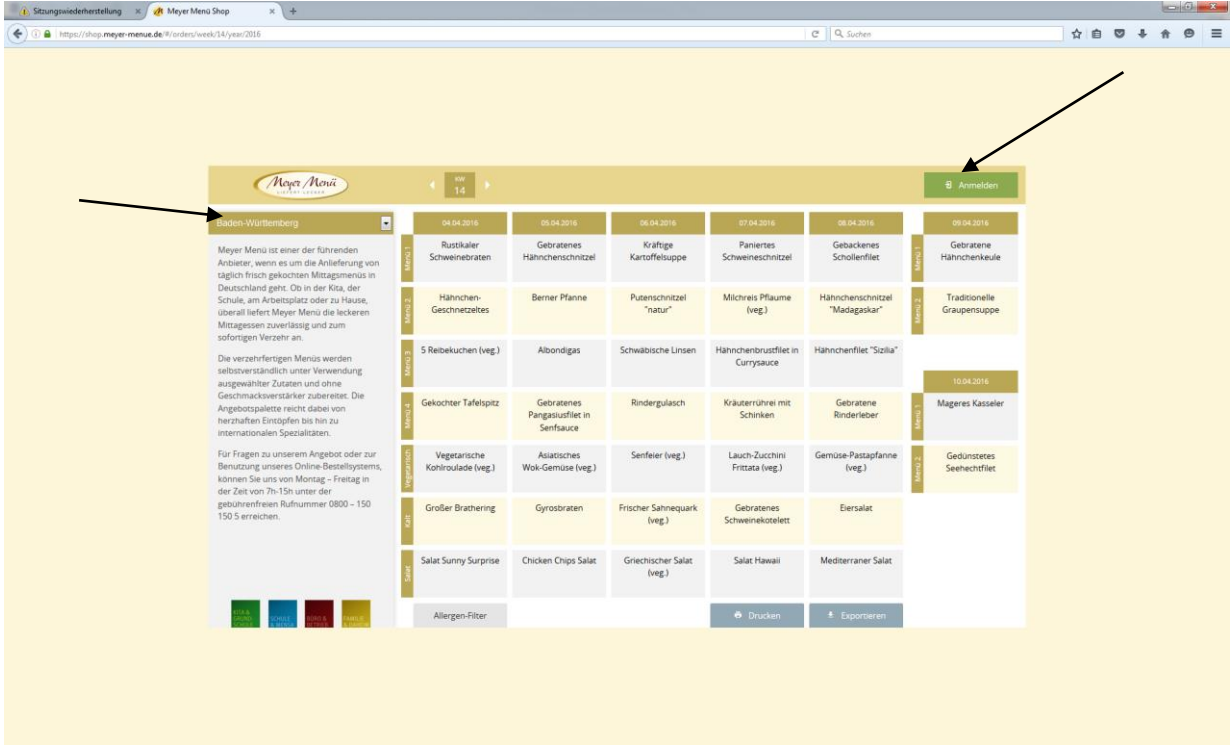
Sitzungswiederherstellung × Meyer Menü Shop × +

https://shop.meyer-menue.de/#/orders/week/14/year/2016

Suchen

Meyer Menü

KW
14

Anmelden

Baden-Württemberg

Meyer Menü ist einer der führenden Anbieter, wenn es um die Anlieferung von täglich frisch gekochten Mittagsmenüs in Deutschland geht. Ob in der Kita, der Schule, am Arbeitsplatz oder zu Hause, überall liefert Meyer Menü die leckeren Mittagessen zuverlässig und zum sofortigen Verzehr an.

Die verzehrfertigen Menüs werden selbstverständlich unter Verwendung ausgewählter Zutaten und ohne Geschmacksverstärker zubereitet. Die Angebotspalette reicht dabei von herzhaften Eintöpfen bis hin zu internationalen Spezialitäten.

Für Fragen zu unserem Angebot oder zur Benutzung unseres Online-Bestellsystems, können Sie uns von Montag – Freitag in der Zeit von 7h-15h unter der gebührenfreien Rufnummer 0800 – 150 150 5 erreichen.

| | 04.04.2016 | 05.04.2016 | 06.04.2016 | 07.04.2016 | 08.04.2016 |
|---|---|---|---|---|---|
| Menü 1 | Rustikaler Schweinebraten | Gebratenes Hähnchenschnitzel | Kräftige Kartoffelsuppe | Paniertes Schweineschnitzel | Gebackenes Schollenfilet |
| Menü 2 | Hähnchen-Geschnetzeltes | Berner Pfanne | Putenschnitzel "natur" | Milchreis Pflaume (veg.) | Hähnchenschnitzel "Madagaskar" |
| Menü 3 | 5 Reibekuchen (veg.) | Albondigas | Schwäbische Linsen | Hähnchenbrustfilet in Currysauce | Hähnchenfilet "Sizilia" |
| Menü 4 | Gekochter Tafelspitz | Gebratenes Pangasiusfilet in Senfsauce | Rindergulasch | Kräuterrührei mit Schinken | Gebratene Rinderleber |
| Vegetarisch | Vegetarische Kohlroulade (veg.) | Asiatisches Wok-Gemüse (veg.) | Senfeier (veg.) | Lauch-Zucchini Frittata (veg.) | Gemüse-Pastapfanne (veg.) |
| Kalt | Großer Brathering | Gyrosbraten | Frischer Sahnequark (veg.) | Gebratenes Schweinekotelett | Eiersalat |
| Salat | Salat Sunny Surprise | Chicken Chips Salat | Griechischer Salat (veg.) | Salat Hawaii | Mediterraner Salat |

| | 09.04.2016 |
|---|---|
| Menü 1 | Gebratene Hähnchenkeule |
| Menü 2 | Traditionelle Graupensuppe |

| | 10.04.2016 |
|---|---|
| Menü 1 | Mageres Kasseler |
| Menü 2 | Gedünstetes Seehechtfilet |

Allergen-Filter

Drucken

Exportieren